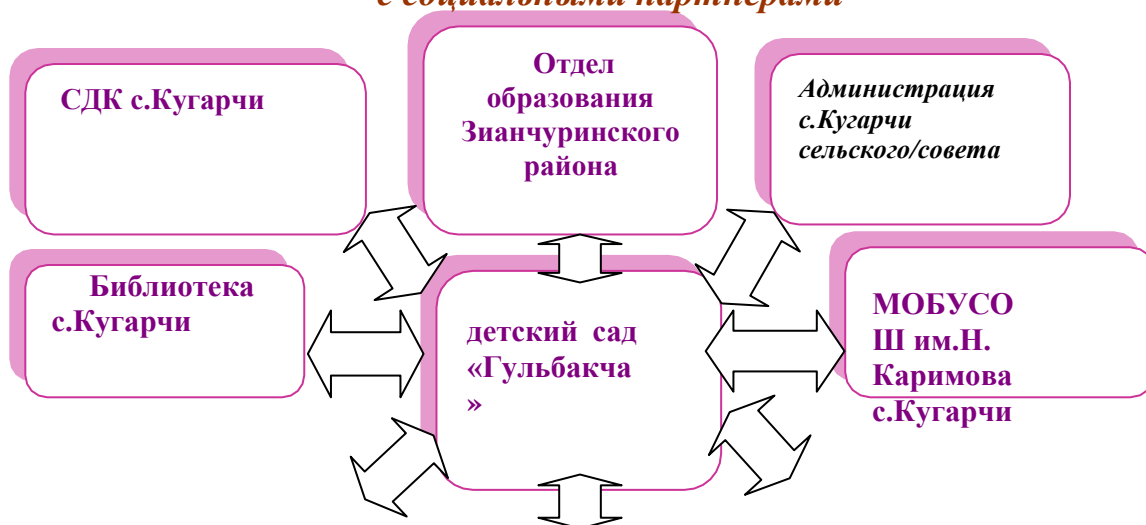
с социальными партнерами

СДК с.Кугарчи

Отдел образования Зианчуринского района

Администрация с.Кугарчи сельского/совета

Библиотека с.Кугарчи

детский сад «Гульбакча »

МОБУСО Ш им.Н. Каримова с.Кугарчи